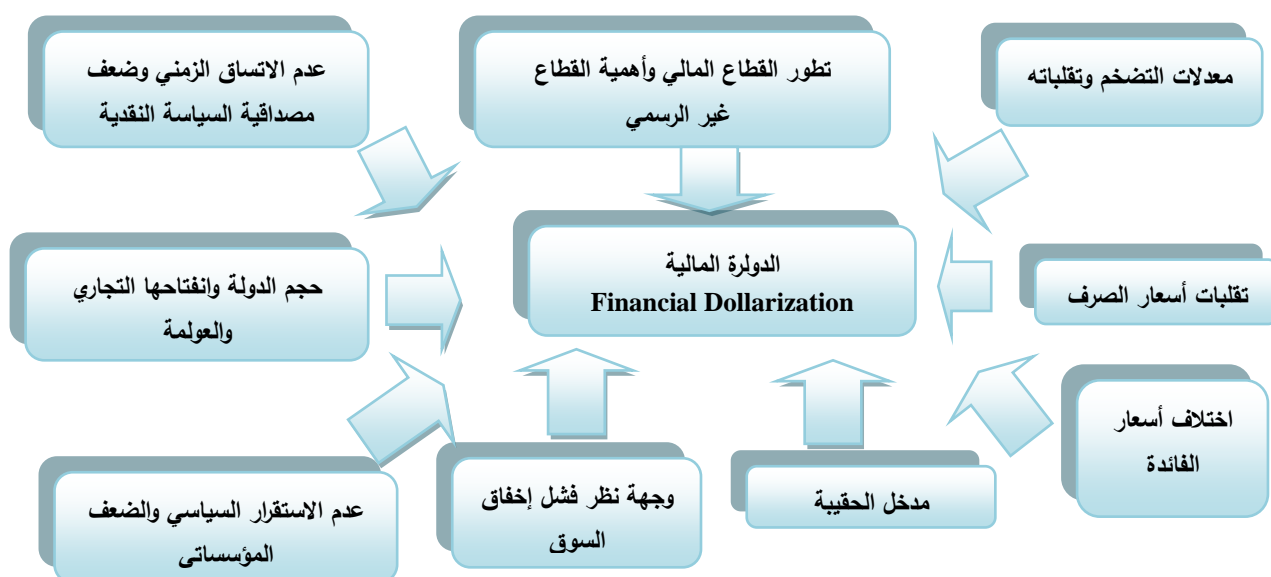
معدلات التضخم وتقلباته

تطور القطاع المالي وأهمية القطاع غير الرسمي

عدم الاتساق الزمني وضعف مصداقية السياسة النقدية

تقلبات أسعار الصرف

الدولرة المالية
Financial Dollarization

حجم الدولة وانفتاحها التجاري والعولمة

اختلاف أسعار الفائدة

مدخل الحقيبة

وجهة نظر فشل إخفاق السوق

عدم الاستقرار السياسي والضعف المؤسساتى